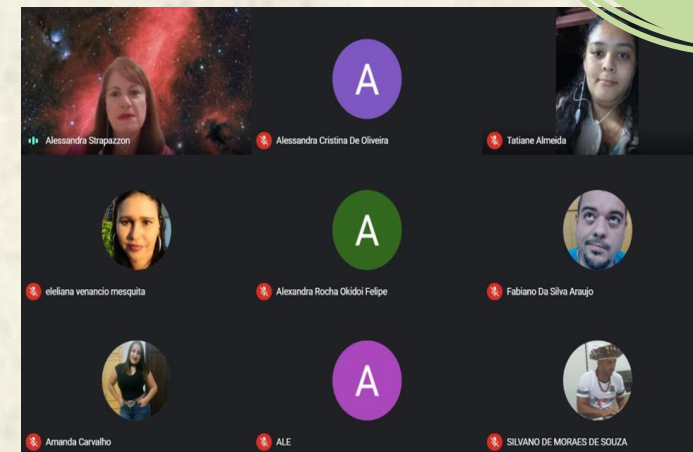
Alessandra Strapazzon

A

Alessandra Cristina De Oliveira

Tatiane Almeida

eleliana venancio mesquita

A

Alexandra Rocha Okidoi Felipe

Fabiano Da Silva Araujo

Amanda Carvalho

A

ALE

SILVANO DE MORAES DE SOUZA